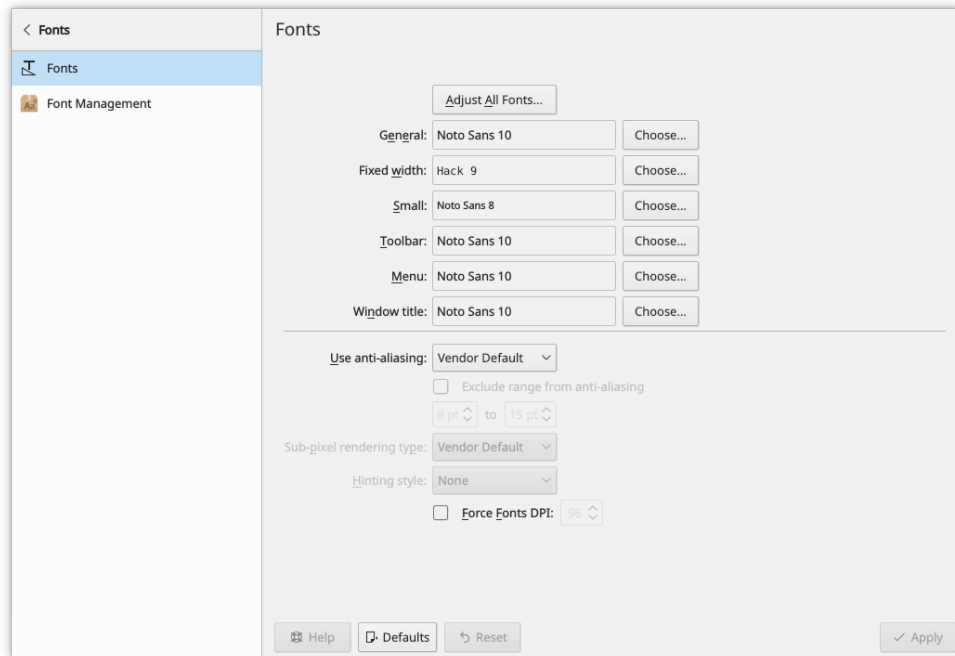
< Fonts

Fonts

Font Management

Fonts

Adjust All Fonts...

General: Noto Sans 10 Choose...

Fixed width: Hack 9 Choose...

Small: Noto Sans 8 Choose...

Toolbar: Noto Sans 10 Choose...

Menu: Noto Sans 10 Choose...

Window title: Noto Sans 10 Choose...

Use anti-aliasing: Vendor Default

Exclude range from anti-aliasing

8 pt to 15 pt

Sub-pixel rendering type: Vendor Default

Hinting style: None

Force Fonts DPI: 96

Help Defaults Reset Apply